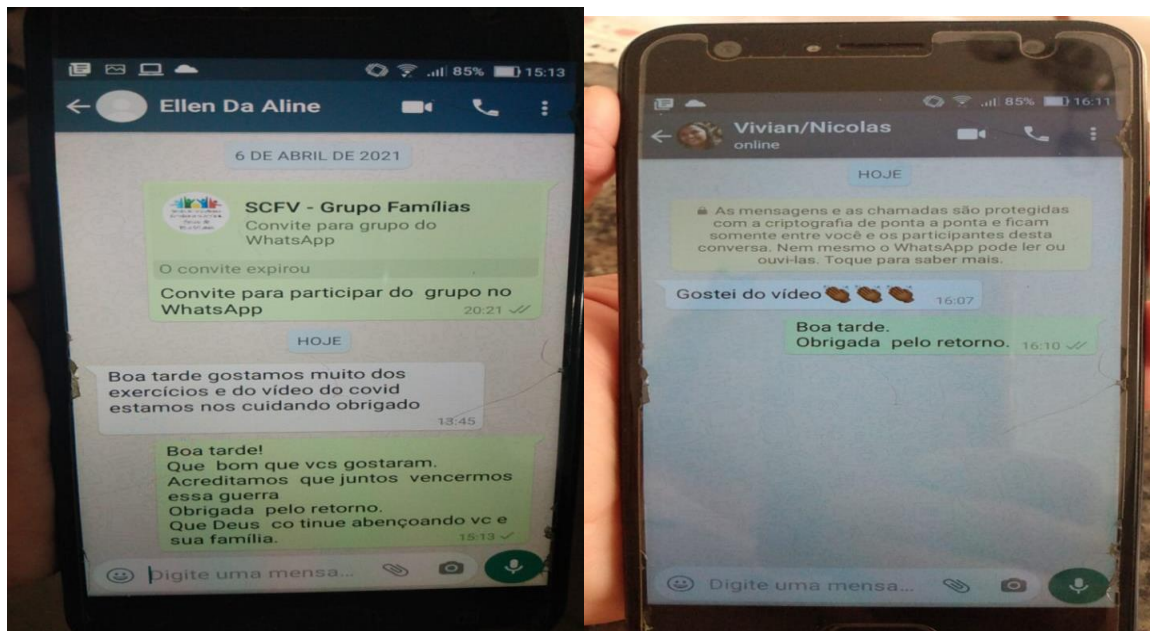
85% 15:13

Ellen Da Aline

6 DE ABRIL DE 2021

SCFV - Grupo Famílias
Convite para grupo do WhatsApp

O convite expirou

Convite para participar do grupo no WhatsApp
20:21

HOJE

Boa tarde gostamos muito dos exercícios e do vídeo do covid estamos nos cuidando obrigado
13:45

Boa tarde!
Que bom que vcs gostaram.
Acreditamos que juntos vencermos essa guerra
Obrigada pelo retorno.
Que Deus co tinue abençoando vc e sua família.
15:13

Digite uma mensa...

85% 16:11

Vivian/Nicolas
online

HOJE

As mensagens e as chamadas são protegidas com a criptografia de ponta a ponta e ficam somente entre você e os participantes desta conversa. Nem mesmo o WhatsApp pode ler ou ouvi-las. Toque para saber mais.

Gostei do vídeo 16:07

Boa tarde.
Obrigada pelo retorno. 16:10

Digite uma mensa...